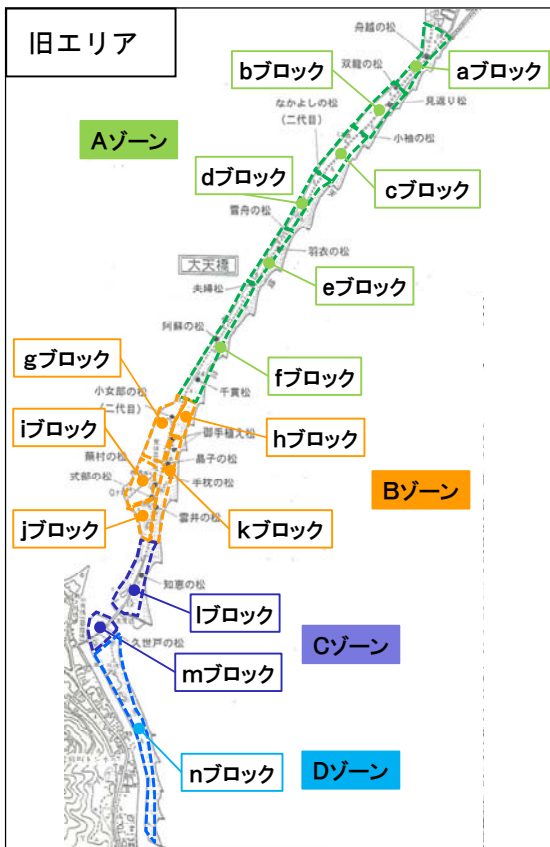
旧エリア

舟越の松

双龍の松

見返り松

なかよしの松
(二代目)

小袖の松

雪舟の松

羽衣の松

大天橋

夫婦松

阿蘇の松

千貫松

小女郎の松
(二代目)

御手植え松

晶子の松

籠村の松

式部の松

手枕の松

雪井の松

知恵の松

久世戸の松

aブロック

bブロック

cブロック

dブロック

eブロック

fブロック

gブロック

hブロック

iブロック

jブロック

kブロック

lブロック

mブロック

nブロック

Aゾーン

Bゾーン

Cゾーン

Dゾーン